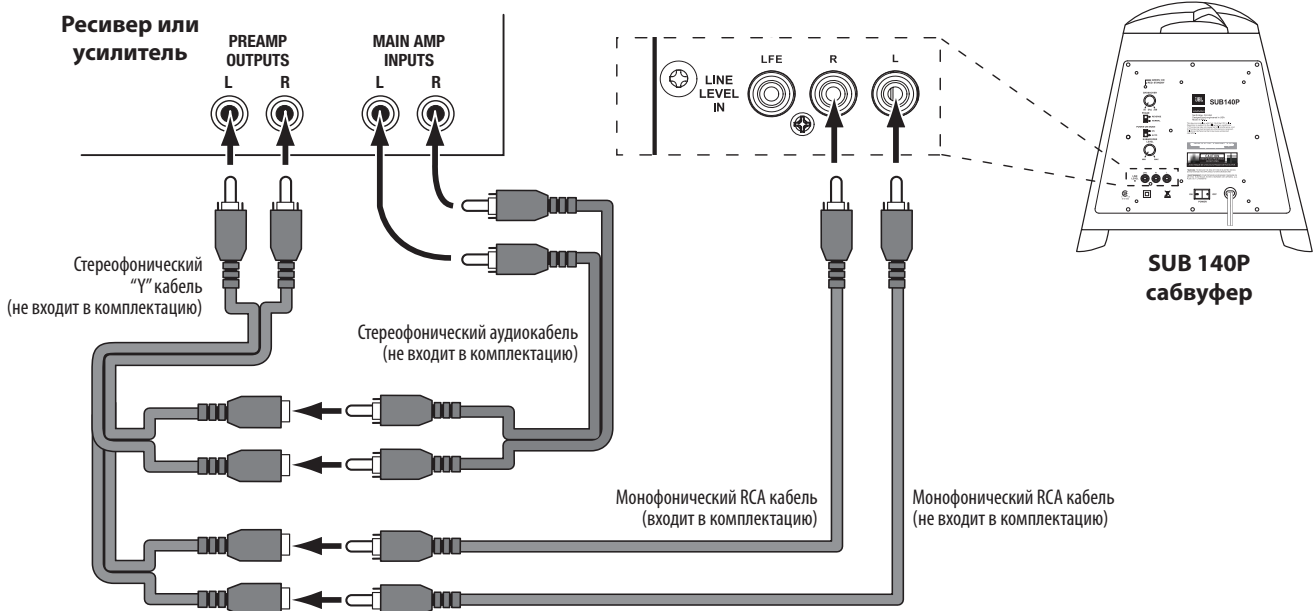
Ресивер или усилитель

PREAMP OUTPUTS
L R

MAIN AMP INPUTS
L R

LINE LEVEL IN

LFE R L

SUB140P

SUB 140P сабвуфер

Стереофонический "Y" кабель (не входит в комплектацию)

Стереофонический аудиокабель (не входит в комплектацию)

Монофонический RCA кабель (входит в комплектацию)

Монофонический RCA кабель (не входит в комплектацию)